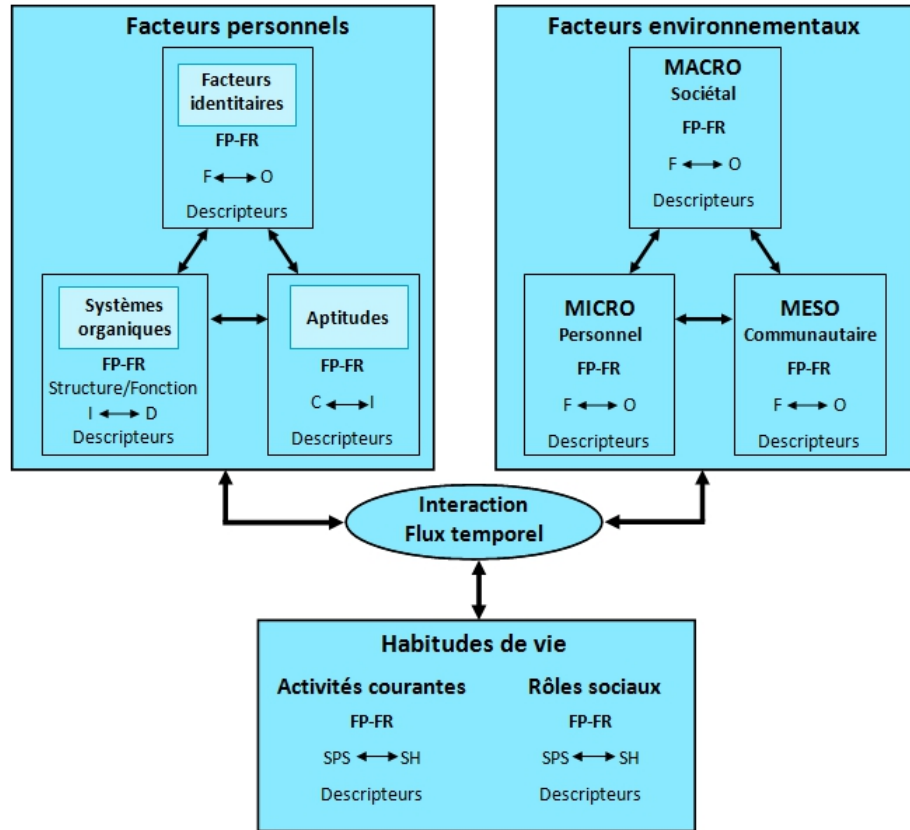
Facteurs personnels

Facteurs identitaires

FP-FR

F $\longleftrightarrow$ O

Descripteurs

Systèmes organiques

FP-FR

Structure/Fonction

I $\longleftrightarrow$ D

Descripteurs

Aptitudes

FP-FR

C $\longleftrightarrow$ I

Descripteurs

Facteurs environnementaux

MACRO

Sociétal

FP-FR

F $\longleftrightarrow$ O

Descripteurs

MICRO

Personnel

FP-FR

F $\longleftrightarrow$ O

Descripteurs

MESO

Communautaire

FP-FR

F $\longleftrightarrow$ O

Descripteurs

Interaction

Flux temporel

Habitudes de vie

Activités courantes

FP-FR

SPS $\longleftrightarrow$ SH

Descripteurs

Rôles sociaux

FP-FR

SPS $\longleftrightarrow$ SH

Descripteurs